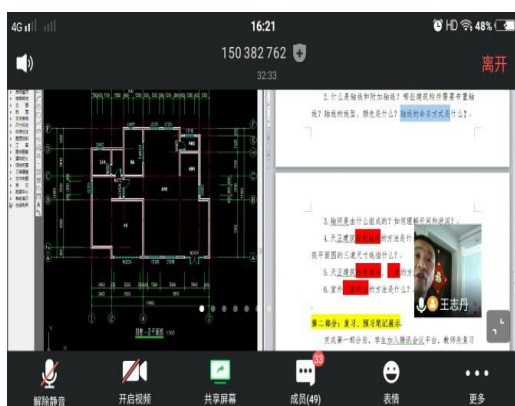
4G 16:21 HD 48%

150 382 762

32:33

离开

2. 什么是轴线和附加轴线？哪些建筑构件需要布置轴线？轴线的线型、颜色是什么？轴线的命名方式是什么？

3. 轴网是由什么组成的？如何理解和添加轴网？

4. 天正建筑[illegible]的方法是什么？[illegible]

5. 天正建筑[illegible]

6. 室外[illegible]的方法是什么？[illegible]

第二部分：复习、预习笔记展示

完成第一部分后，学生加入腾讯会议平台，教师先复习

王志丹

33

解除静音 开启视频 共享屏幕 成员(49) 表情 更多